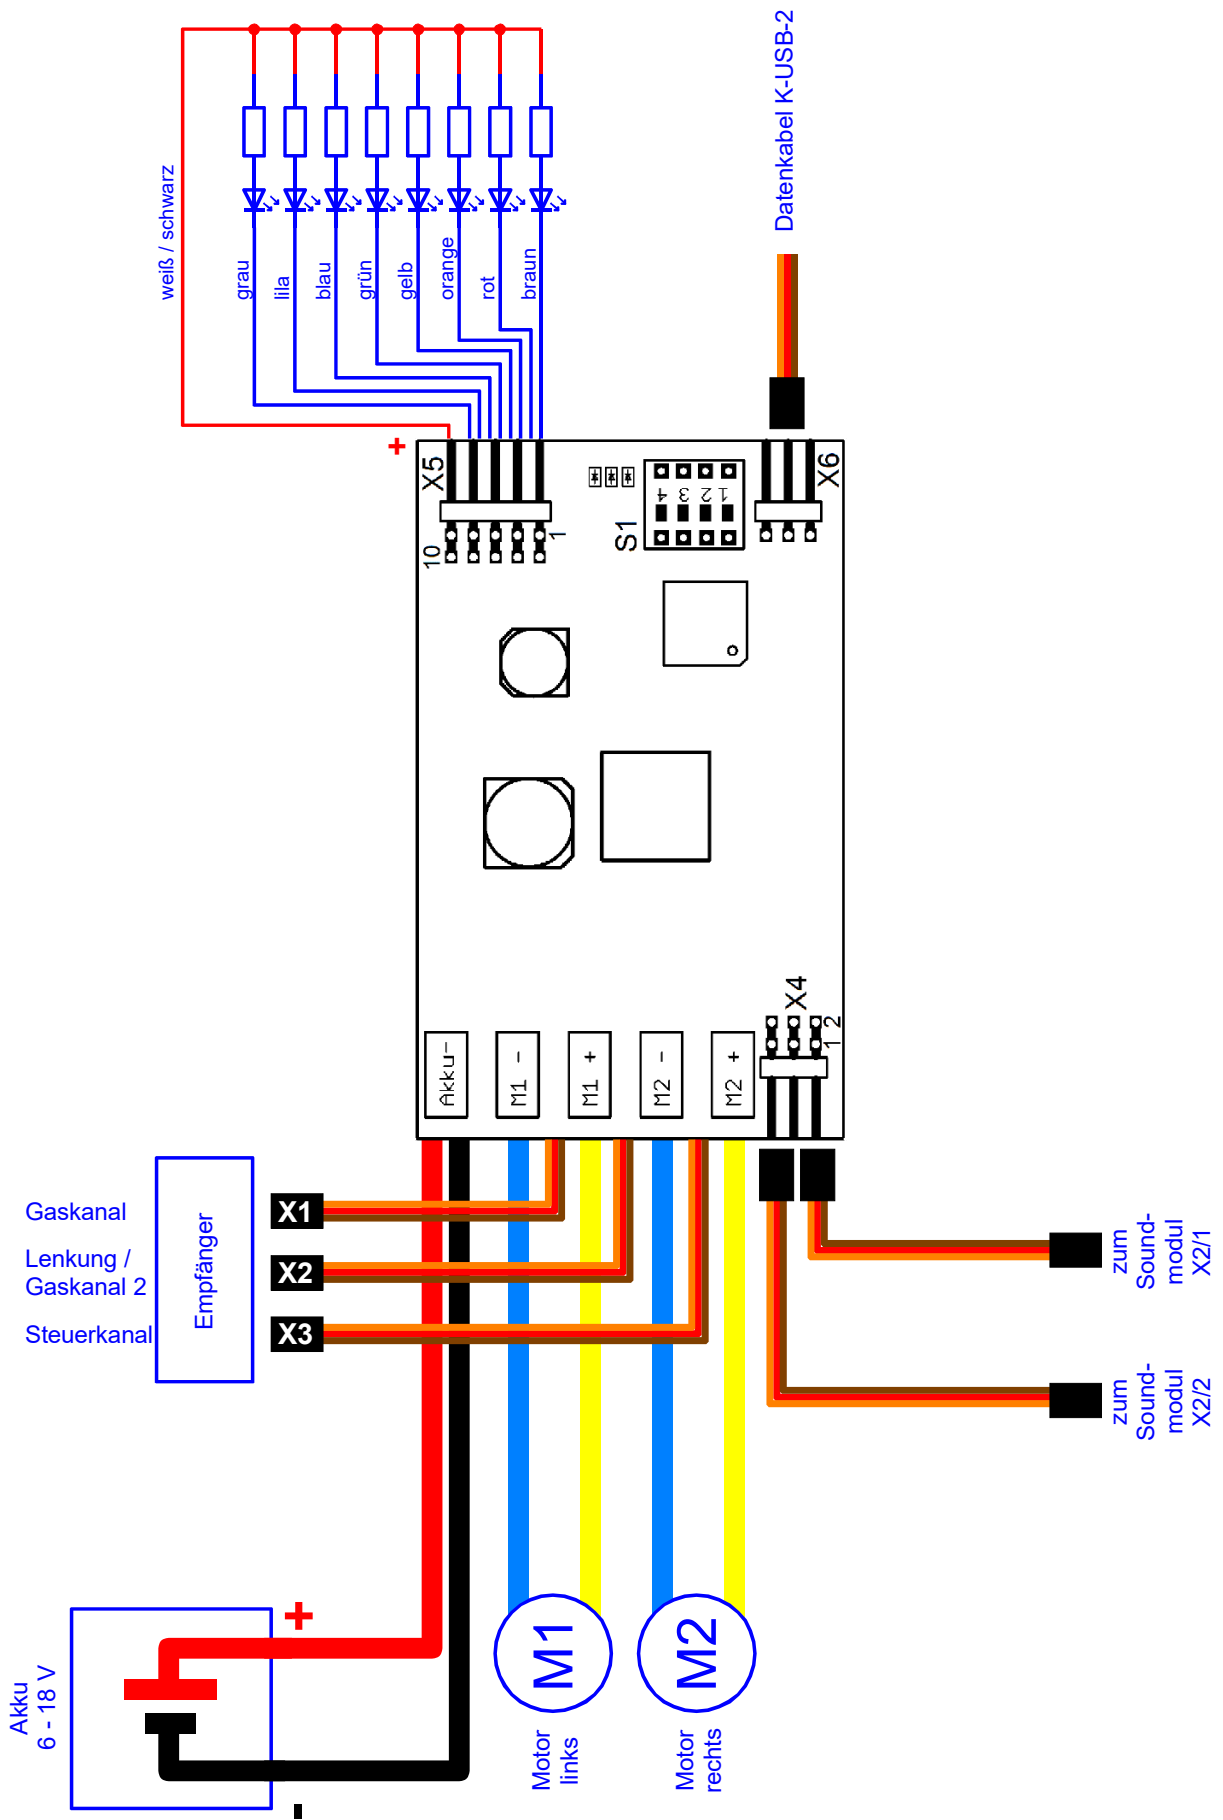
weiß / schwarz
grau
lila
blau
grün
gelb
orange
rot
braun
Datenkabel K-USB-2
+
X5
10
1
S1
4 3 2 1
X6
X4
1 2
Akku-
M1 -
M1 +
M2 -
M2 +
Gaskanal
Lenkung / Gaskanal 2
Steuerkanal
Empfänger
X1
X2
X3
zum Sound-modul X2/1
zum Sound-modul X2/2
+
Akku 6 - 18 V
M1
M2
Motor links
Motor rechts